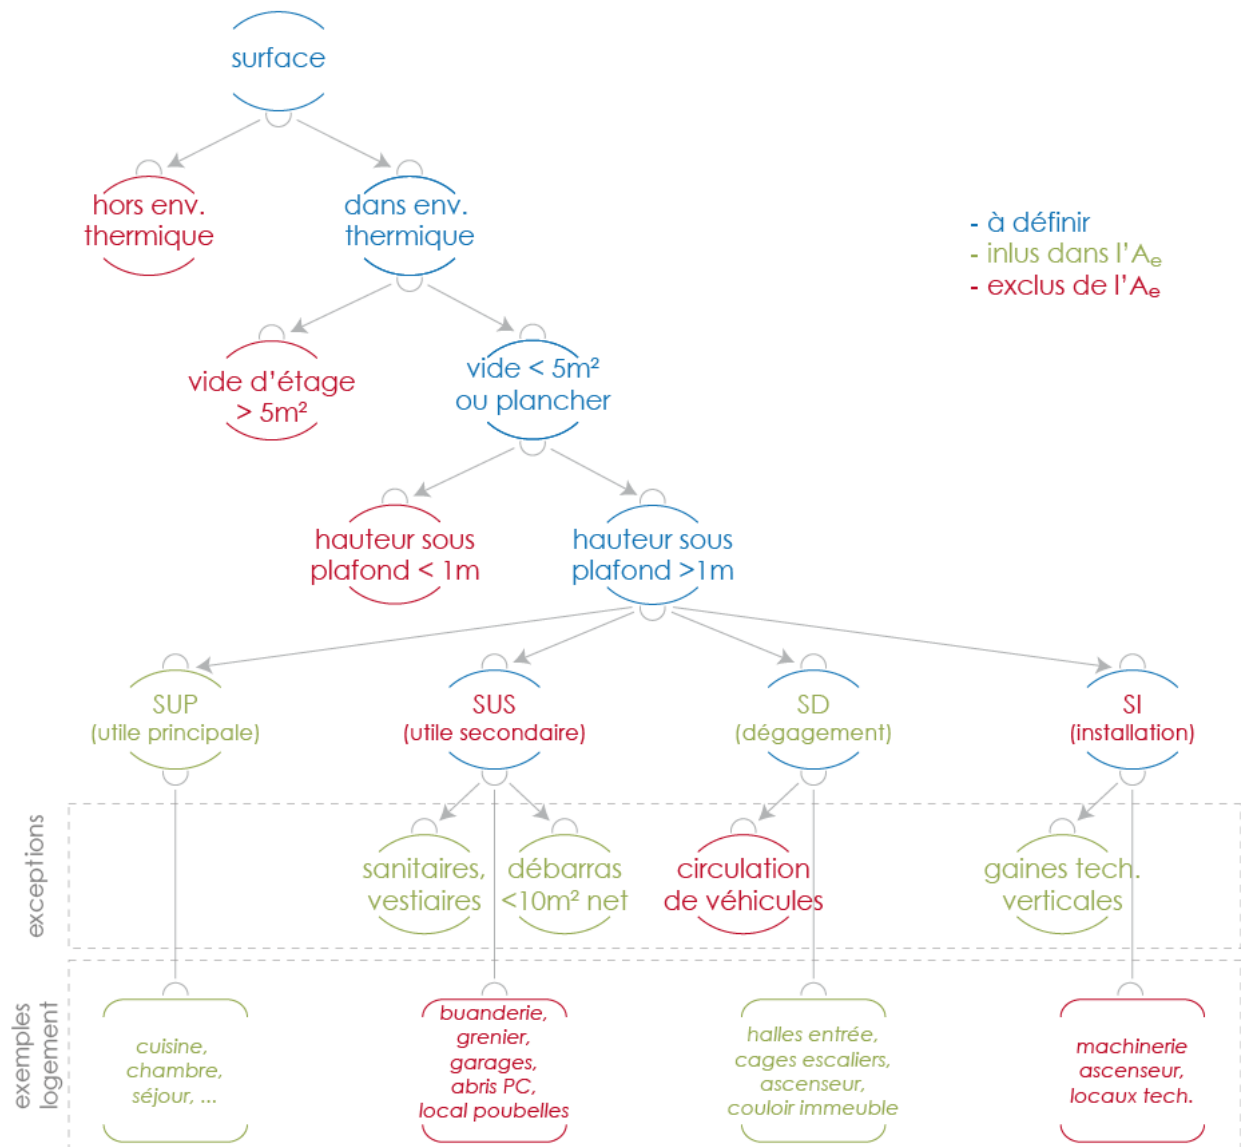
surface

hors env. thermique

dans env. thermique

- à définir
- inlus dans l'$A_e$
- exclus de l'$A_e$

vide d'étage > 5m²

vide < 5m² ou plancher

hauteur sous plafond < 1m

hauteur sous plafond >1m

SUP (utile principale)

SUS (utile secondaire)

SD (dégagement)

SI (installation)

exceptions

sanitaires, vestiaires

débarras <10m² net

circulation de véhicules

gaines tech. verticales

exemples logement

cuisine, chambre, séjour, ...

buanderie, grenier, garages, abris PC, local poubelles

halles entrée, cages escaliers, ascenseur, couloir immeuble

machinerie ascenseur, locaux tech.